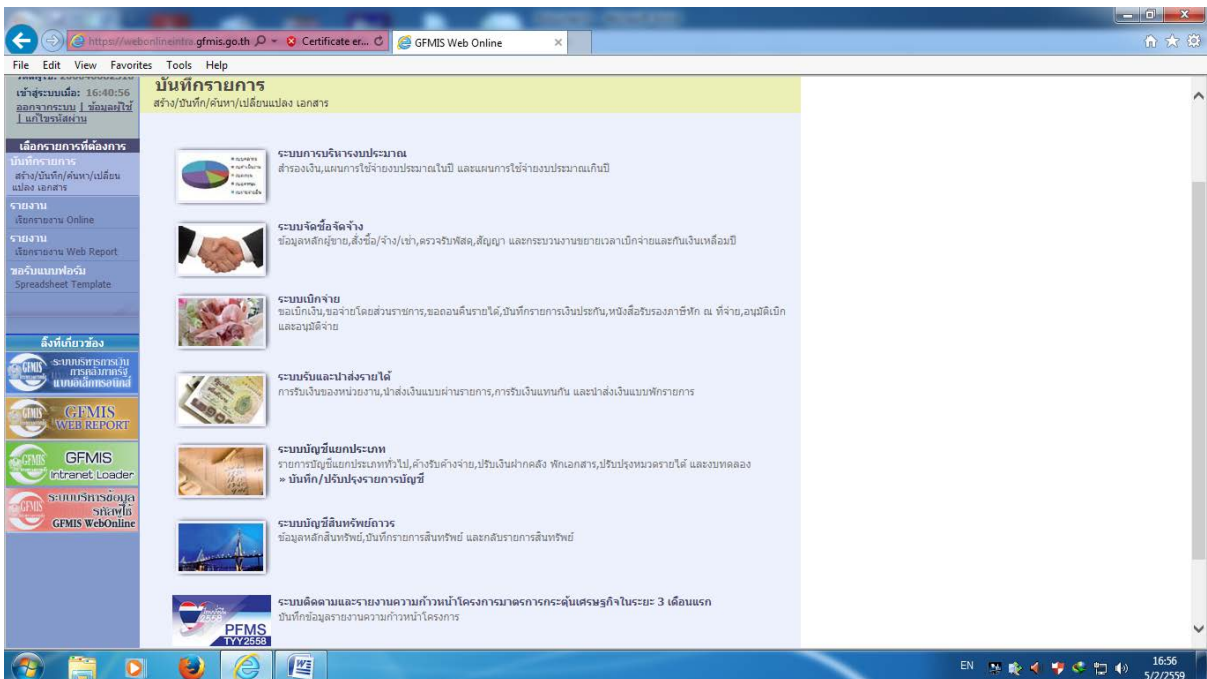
https://webonlineintra.gfmis.go.th
Certificate er...
GFMIS Web Online

File Edit View Favorites Tools Help

เข้าสู่ระบบเมื่อ: 16:40:56
ออกจากระบบ | ข้อมูลผู้ใช้ | แก้ไขรหัสผ่าน

เลือกรายการที่ต้องการ
บันทึกรายการ
สร้าง/บันทึก/ค้นหา/เปลี่ยนแปลง เอกสาร
รายงาน
เรียกรายงาน Online
รายงาน
เรียกรายงาน Web Report
ขอรับแบบฟอร์ม
Spreadsheet Template

ลิ้งค์ที่เกี่ยวข้อง
ระบบบริหารการเงินการคลังภาครัฐแบบอิเล็กทรอนิกส์
GFMIS WEB REPORT
GFMIS Intranet Loader
ระบบบริหารข้อมูลรหัสผู้ใช้ GFMIS WebOnline

บันทึกรายการ
สร้าง/บันทึก/ค้นหา/เปลี่ยนแปลง เอกสาร

ระบบการบริหารงบประมาณ
สำรองเงิน,แผนการใช้จ่ายงบประมาณในปี และแผนการใช้จ่ายงบประมาณเกินปี

ระบบจัดซื้อจัดจ้าง
ข้อมูลหลักผู้ขาย,สั่งซื้อ/จ้าง/เช่า,ตรวจรับพัสดุ,สัญญา และกระบวนงานขยายเวลาเบิกจ่ายและกันเงินเหลื่อมปี

ระบบเบิกจ่าย
ขอเบิกเงิน,ขอจ่ายโดยส่วนราชการ,ขอถอนคืนรายได้,บันทึกรายการเงินประกัน,หนังสือรับรองภาษีหัก ณ ที่จ่าย,อนุมัติเบิก และอนุมัติจ่าย

ระบบรับและนำส่งรายได้
การรับเงินของหน่วยงาน,นำส่งเงินแบบผ่านรายการ,การรับเงินแทนกัน และนำส่งเงินแบบพักรายการ

ระบบบัญชีแยกประเภท
รายการบัญชีแยกประเภททั่วไป,ค้างรับค้างจ่าย,ปรับเงินฝากคลัง พักเอกสาร,ปรับปรุงหมวดรายได้ และงบทดลอง
» บันทึก/ปรับปรุงรายการบัญชี

ระบบบัญชีสินทรัพย์ถาวร
ข้อมูลหลักสินทรัพย์,บันทึกรายการสินทรัพย์ และกลับรายการสินทรัพย์

ระบบติดตามและรายงานความก้าวหน้าโครงการมาตรการกระตุ้นเศรษฐกิจในระยะ 3 เดือนแรก
บันทึกข้อมูลรายงานความก้าวหน้าโครงการ
PFMS TYY2558

EN 16:56 5/2/2559